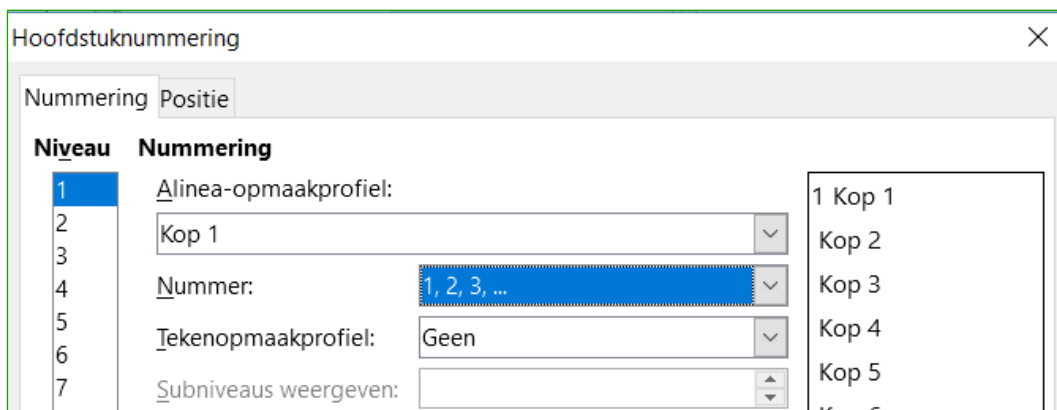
Hoofdstuknummering

Nummering Positie

Niveau

1
2
3
4
5
6
7

Nummering

Alinea-opmaakprofiel:

Kop 1

Nummer: 1, 2, 3, ...

Tekenopmaakprofiel: Geen

Subniveaus weergeven:

1 Kop 1
Kop 2
Kop 3
Kop 4
Kop 5
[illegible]